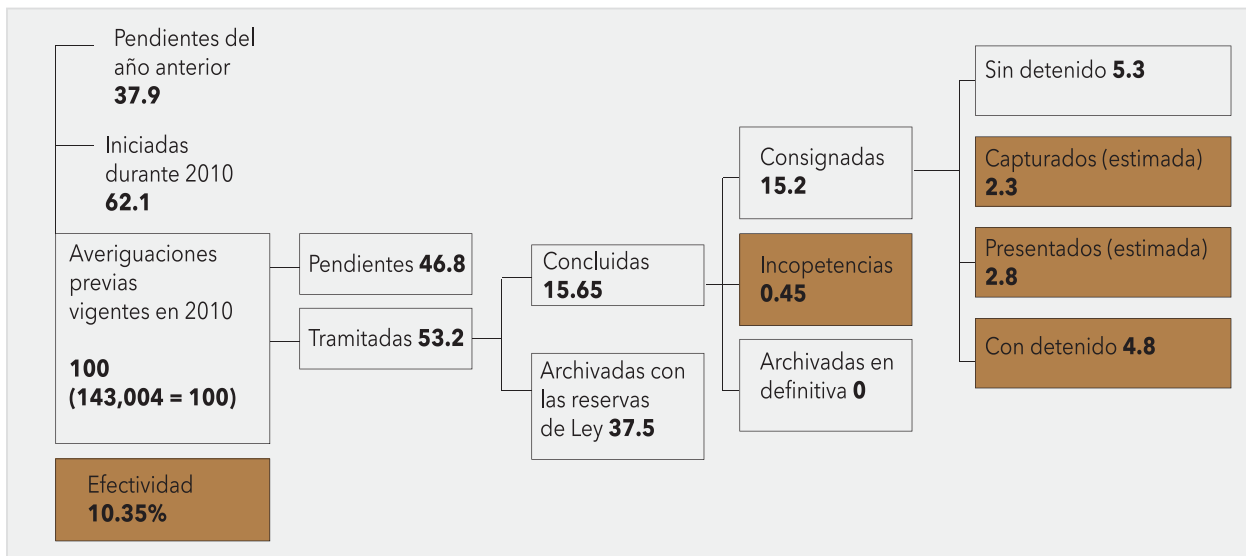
Pendientes del año anterior
37.9

Iniciadas durante 2010
62.1

Averiguaciones previas vigentes en 2010

100
(143,004 = 100)

Efectividad
10.35%

Pendientes 46.8

Tramitadas 53.2

Concluidas
15.65

Archivadas con las reservas de Ley 37.5

Consignadas
15.2

Incopetencias
0.45

Archivadas en definitiva 0

Sin detenido 5.3

Capturados (estimada)
2.3

Presentados (estimada)
2.8

Con detenido 4.8